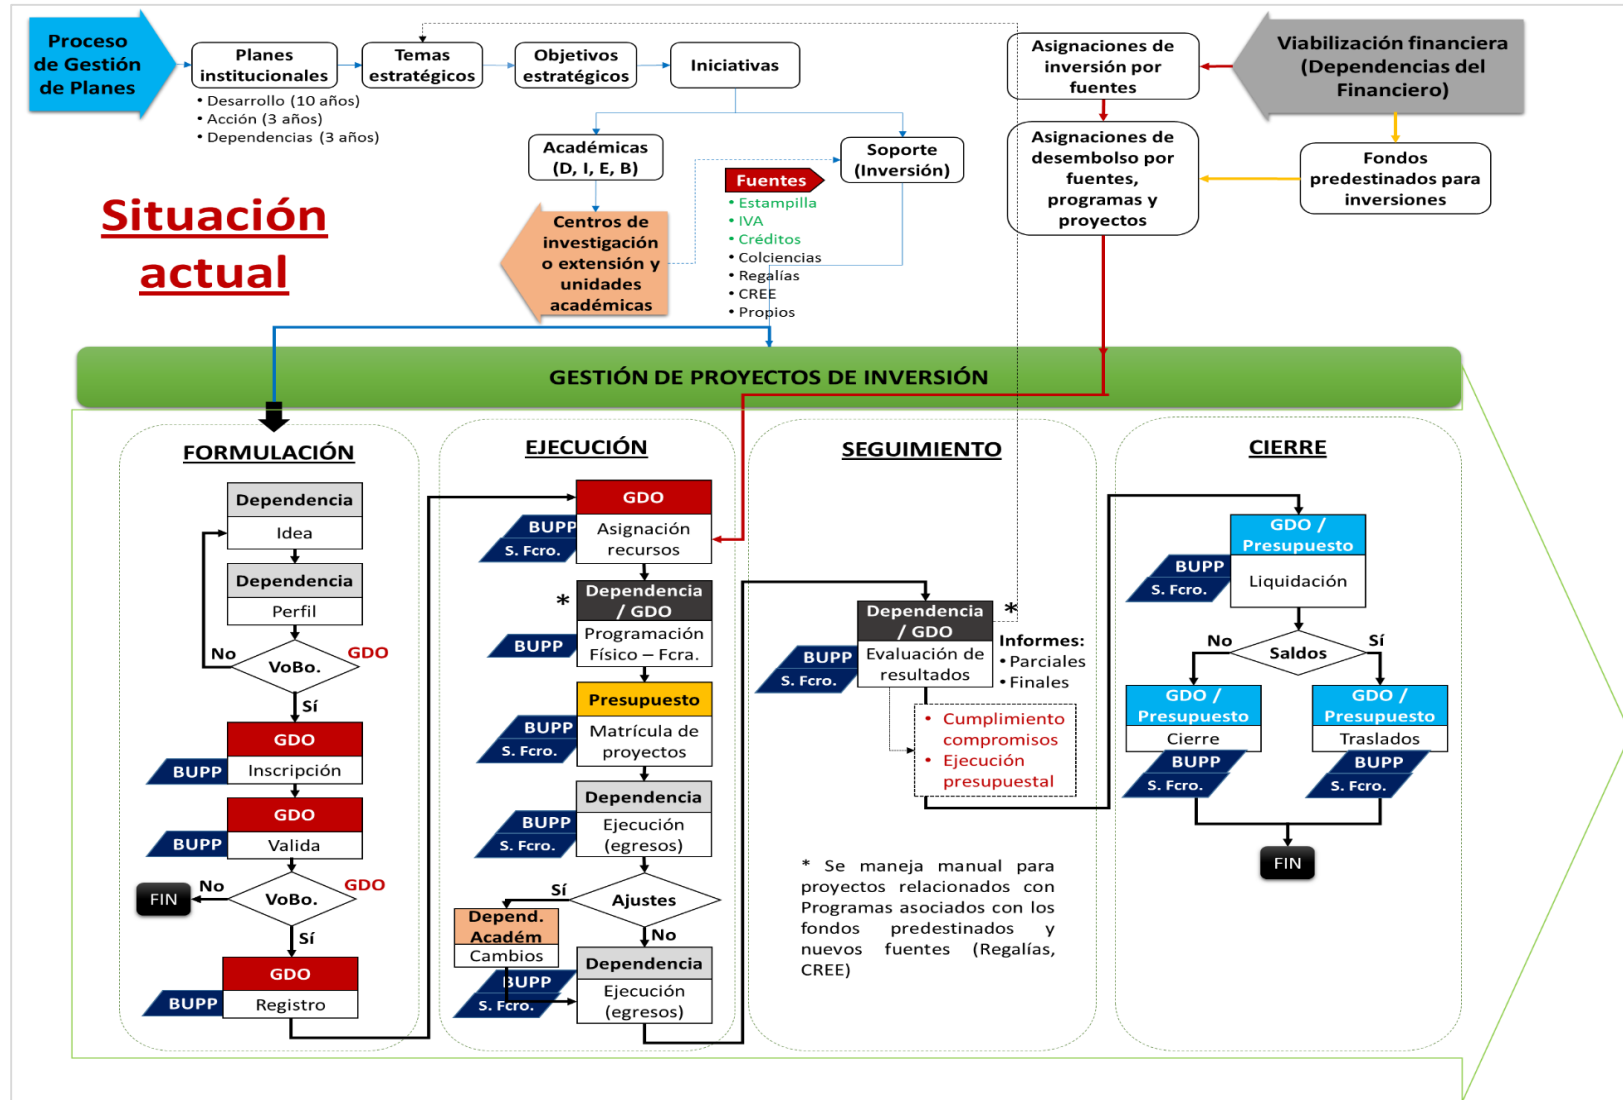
Proceso de Gestión de Planes

Planes institucionales

• Desarrollo (10 años)
• Acción (3 años)
• Dependencias (3 años)

Temas estratégicos

Objetivos estratégicos

Iniciativas

Académicas (D, I, E, B)

Soporte (Inversión)

Fuentes
• Estampilla
• IVA
• Créditos
• Colciencias
• Regalías
• CREE
• Propios

Centros de investigación o extensión y unidades académicas

Asignaciones de inversión por fuentes

Viabilización financiera (Dependencias del Financiero)

Asignaciones de desembolso por fuentes, programas y proyectos

Fondos predestinados para inversiones

Situación actual

GESTIÓN DE PROYECTOS DE INVERSIÓN

FORMULACIÓN

Dependencia
Idea

Dependencia
Perfil

No VoBo. GDO
Sí

GDO
BUPP Inscripción

GDO
BUPP Valida

FIN No VoBo. GDO
Sí

GDO
BUPP Registro

EJECUCIÓN

GDO
BUPP S. Fcro. Asignación recursos

* Dependencia / GDO
BUPP Programación Físico – Fcra.

Presupuesto
BUPP S. Fcro. Matrícula de proyectos

Dependencia
BUPP S. Fcro. Ejecución (egresos)

Sí Ajustes
No

Depend. Académ
Cambios
BUPP S. Fcro.

Dependencia
Ejecución (egresos)

SEGUIMIENTO

Dependencia / GDO *
BUPP S. Fcro. Evaluación de resultados

Informes:
• Parciales
• Finales

• Cumplimiento compromisos
• Ejecución presupuestal

* Se maneja manual para proyectos relacionados con Programas asociados con los fondos predestinados y nuevos fuentes (Regalías, CREE)

CIERRE

GDO / Presupuesto
BUPP S. Fcro. Liquidación

No Saldos Sí

GDO / Presupuesto
Cierre
BUPP S. Fcro.

GDO / Presupuesto
Traslados
BUPP S. Fcro.

FIN